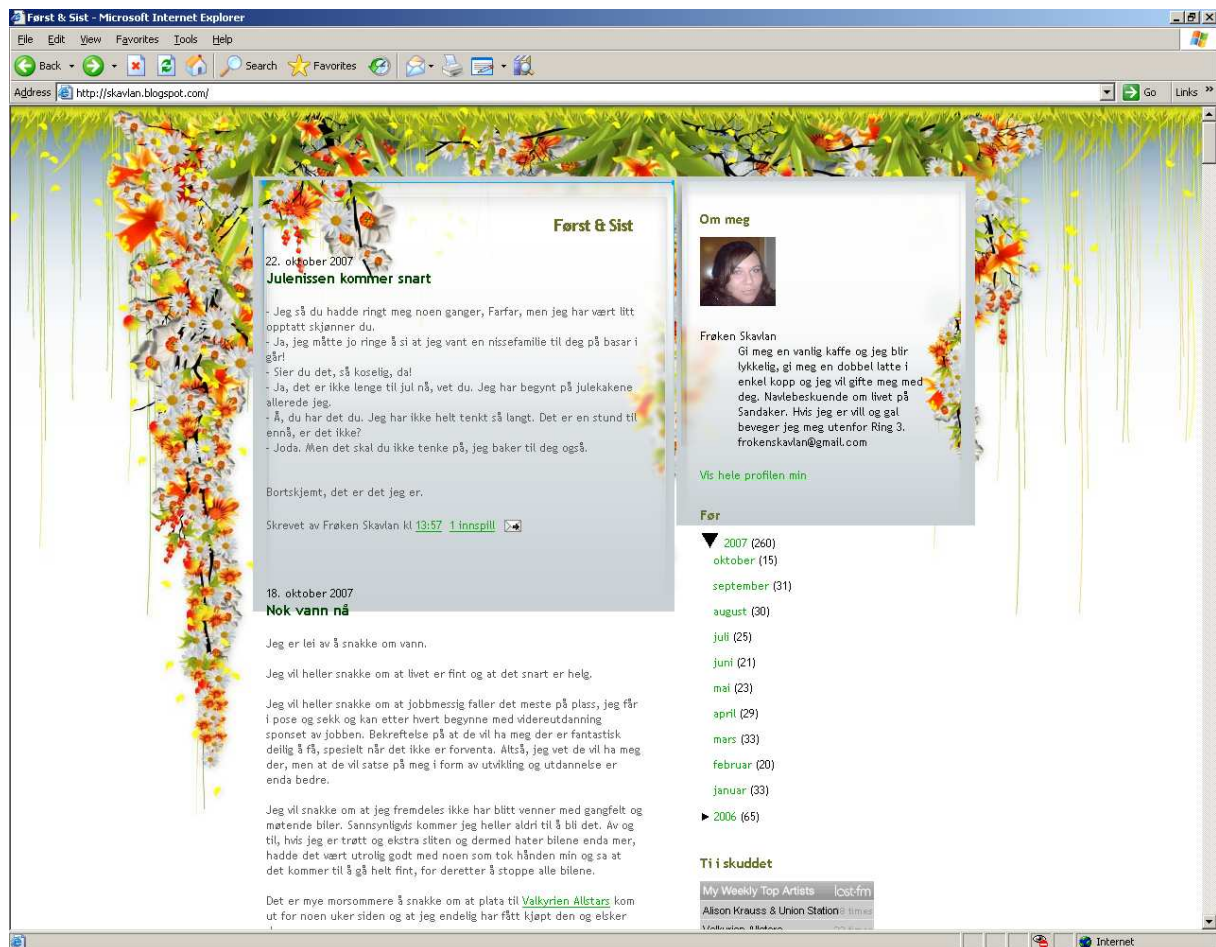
Først & Sist - Microsoft Internet Explorer

File Edit View Favorites Tools Help

Back Search Favorites

Address http://skavlan.blogspot.com/

Go Links

Først & Sist

22. oktober 2007
Julenissen kommer snart

- Jeg så du hadde ringt meg noen ganger, Farfar, men jeg har vært litt opptatt skjønner du.
- Ja, jeg måtte jo ringe å si at jeg vant en nissefamilie til deg på basar i går!
- Sier du det, så koselig, da!
- Ja, det er ikke lenge til jul nå, vet du. Jeg har begynt på julekakene allerede jeg.
- Å, du har det du. Jeg har ikke helt tenkt så langt. Det er en stund til ennå, er det ikke?
- Joda. Men det skal du ikke tenke på, jeg baker til deg også.

Bortskjemt, det er det jeg er.

Skrevet av Frøken Skavlan kl 13:57 1 innspill

18. oktober 2007
Nok vann nå

Jeg er lei av å snakke om vann.

Jeg vil heller snakke om at livet er fint og at det snart er helg.

Jeg vil heller snakke om at jobbmessig faller det meste på plass, jeg får i pose og sekk og kan etter hvert begynne med videreutdanning sponset av jobben. Bekreftelse på at de vil ha meg der er fantastisk deilig å få, spesielt når det ikke er forventa. Altså, jeg vet de vil ha meg der, men at de vil satse på meg i form av utvikling og utdannelse er enda bedre.

Jeg vil snakke om at jeg fremdeles ikke har blitt venner med gangfelt og møtende biler. Sannsynligvis kommer jeg heller aldri til å bli det. Av og til, hvis jeg er trøtt og ekstra sliten og dermed hater bilene enda mer, hadde det vært utrolig godt med noen som tok hånden min og sa at det kommer til å gå helt fint, for deretter å stoppe alle bilene.

Det er mye morsommere å snakke om at plata til Valkyrien Allstars kom ut for noen uker siden og at jeg endelig har fått kjøpt den og elsker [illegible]

Om meg

Frøken Skavlan
Gi meg en vanlig kaffe og jeg blir lykkelig, gi meg en dobbel latte i enkel kopp og jeg vil gifte meg med deg. Navlebeskuende om livet på Sandaker. Hvis jeg er vill og gal beveger jeg meg utenfor Ring 3. frokenskavlan@gmail.com

Vis hele profilen min

Før

2007 (260)
oktober (15)
september (31)
august (30)
juli (25)
juni (21)
mai (23)
april (29)
mars (33)
februar (20)
januar (33)
2006 (65)

Ti i skuddet

My Weekly Top Artists last.fm
Alison Krauss & Union Station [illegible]
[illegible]

Internet